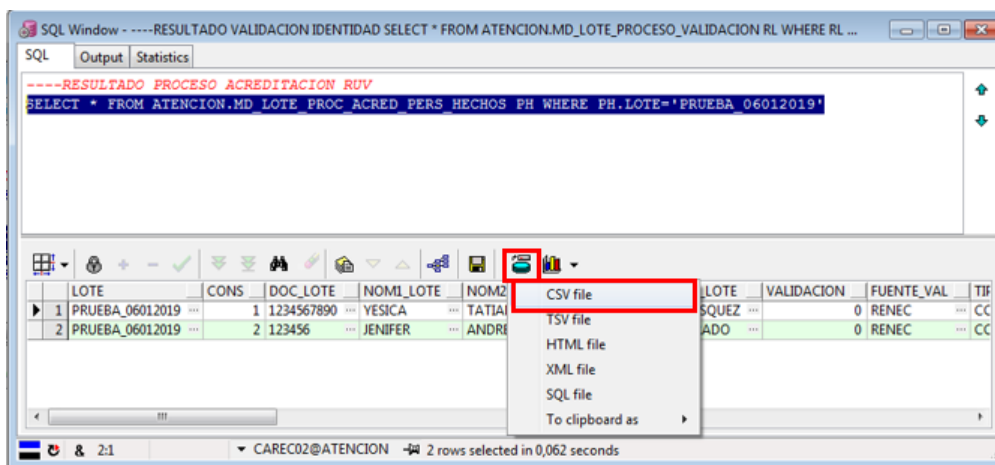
SQL Window - ----RESULTADO VALIDACION IDENTIDAD SELECT * FROM ATENCION.MD_LOTE_PROCESO_VALIDACION RL WHERE RL ...

SQL | Output | Statistics

----RESULTADO PROCESO ACREDITACION RUV
SELECT * FROM ATENCION.MD_LOTE_PROC_ACRED_PERS_HECHOS PH WHERE PH.LOTE='PRUEBA_06012019'

| | LOTE | CONS | DOC_LOTE | NOM1_LOTE | NOM2 | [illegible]_LOTE | VALIDACION | FUENTE_VAL | TIF |
|---|---|---|---|---|---|---|---|---|---|
| 1 | PRUEBA_06012019 | 1 | 1234567890 | YESICA | TATIAI | SQUEZ | 0 | RENEC | CC |
| 2 | PRUEBA_06012019 | 2 | 123456 | JENIFER | ANDRE | ADO | 0 | RENEC | CC |

CSV file
TSV file
HTML file
XML file
SQL file
To clipboard as

2:1
CAREC02@ATENCION
2 rows selected in 0,062 seconds